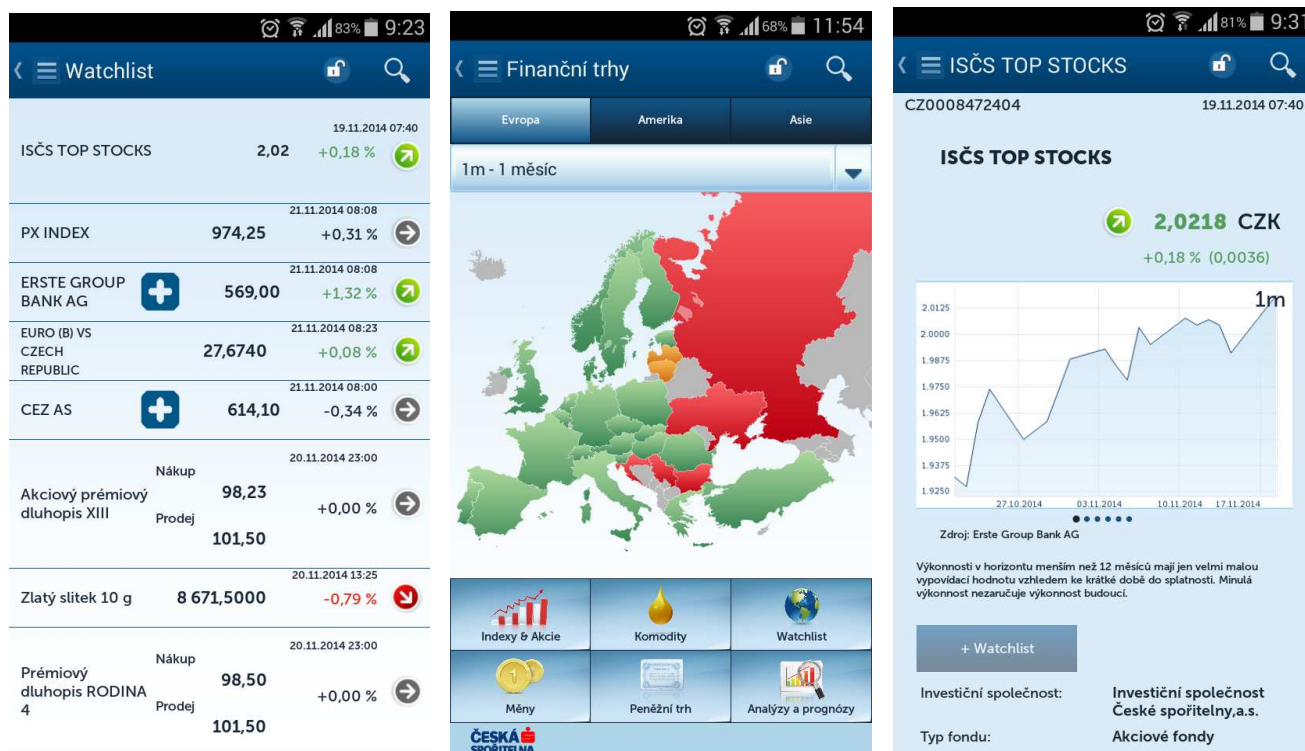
83% 9:23

Watchlist

ISČS TOP STOCKS 19.11.2014 07:40 2,02 +0,18 %

PX INDEX 21.11.2014 08:08 974,25 +0,31 %

ERSTE GROUP BANK AG 21.11.2014 08:08 569,00 +1,32 %

EURO (B) VS CZECH REPUBLIC 21.11.2014 08:23 27,6740 +0,08 %

CEZ AS 21.11.2014 08:00 614,10 -0,34 %

Akciový prémiový dluhopis XIII 20.11.2014 23:00 Nákup 98,23 Prodej 101,50 +0,00 %

Zlatý slitek 10 g 20.11.2014 13:25 8 671,5000 -0,79 %

Prémiový dluhopis RODINA 4 20.11.2014 23:00 Nákup 98,50 Prodej 101,50 +0,00 %

68% 11:54

Finanční trhy

Evropa Amerika Asie

1m - 1 měsíc

Indexy & Akcie Komodity Watchlist

Měny Peněžní trh Analýzy a prognózy

ČESKÁ SPOŘITELNA

81% 9:31

ISČS TOP STOCKS

CZ0008472404 19.11.2014 07:40

ISČS TOP STOCKS

2,0218 CZK

+0,18 % (0,0036)

1m

2.0125
2.0000
1.9875
1.9750
1.9625
1.9500
1.9375
1.9250

27.10.2014 03.11.2014 10.11.2014 17.11.2014

Zdroj: Erste Group Bank AG

Výkonnosti v horizontu menším než 12 měsíců mají jen velmi malou vypovídací hodnotu vzhledem ke krátké době do splatnosti. Minulá výkonnost nezaručuje výkonnost budoucí.

+ Watchlist

Investiční společnost: Investiční společnost České spořitelny,a.s.

Typ fondu: Akciové fondy